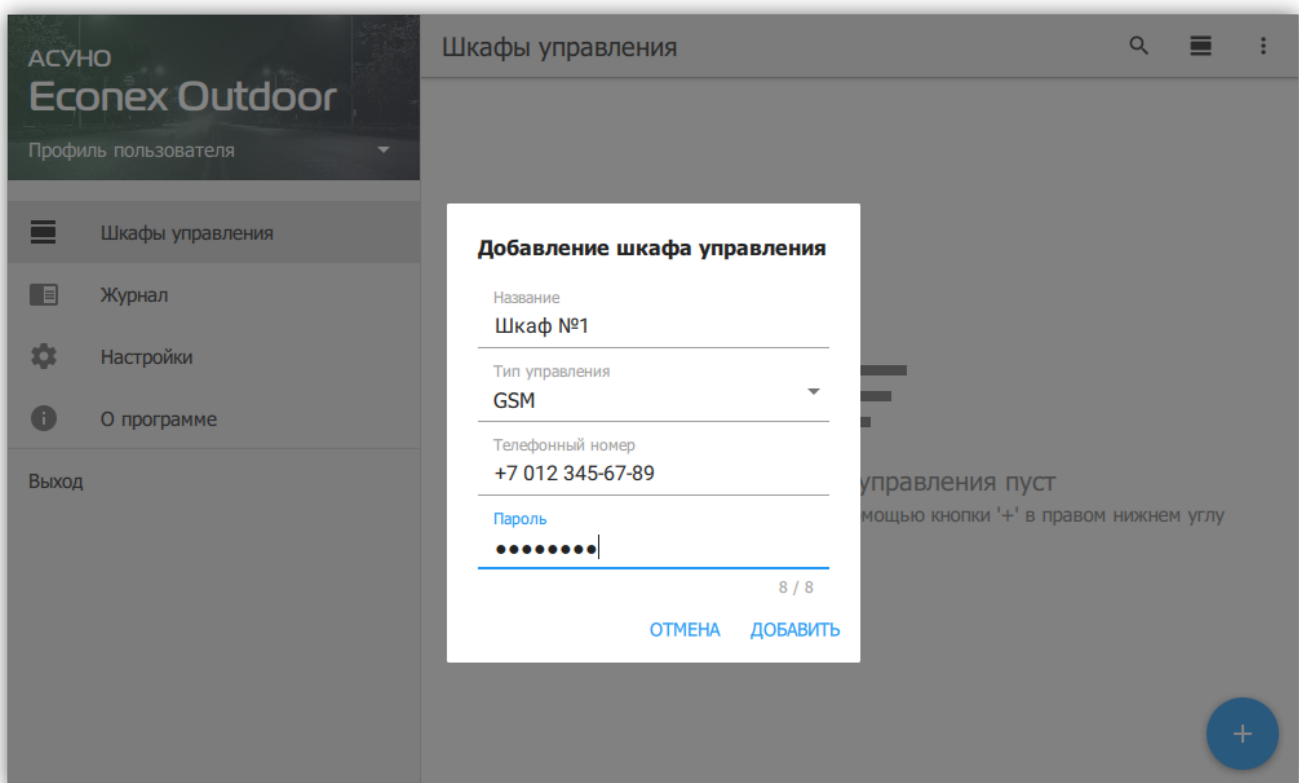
АСУНО
Econex Outdoor
Профиль пользователя

Шкафы управления
Журнал
Настройки
О программе
Выход

Шкафы управления

управления пуст
мощью кнопки '+' в правом нижнем углу

Добавление шкафа управления
Название
Шкаф №1
Тип управления
GSM
Телефонный номер
+7 012 345-67-89
Пароль
••••••••
8 / 8
ОТМЕНА ДОБАВИТЬ

+